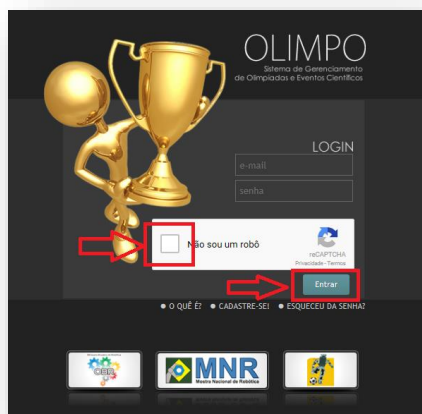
OLIMPO
Sistema de Gerenciamento de Olimpíadas e Eventos Científicos

LOGIN
e-mail
senha

Não sou um robô
reCAPTCHA
Privacidade - Termos

Entrar

● O QUÊ É? ● CADASTRE-SE! ● ESQUECEU DA SENHA?

MNR
Mostra Nacional de Robótica